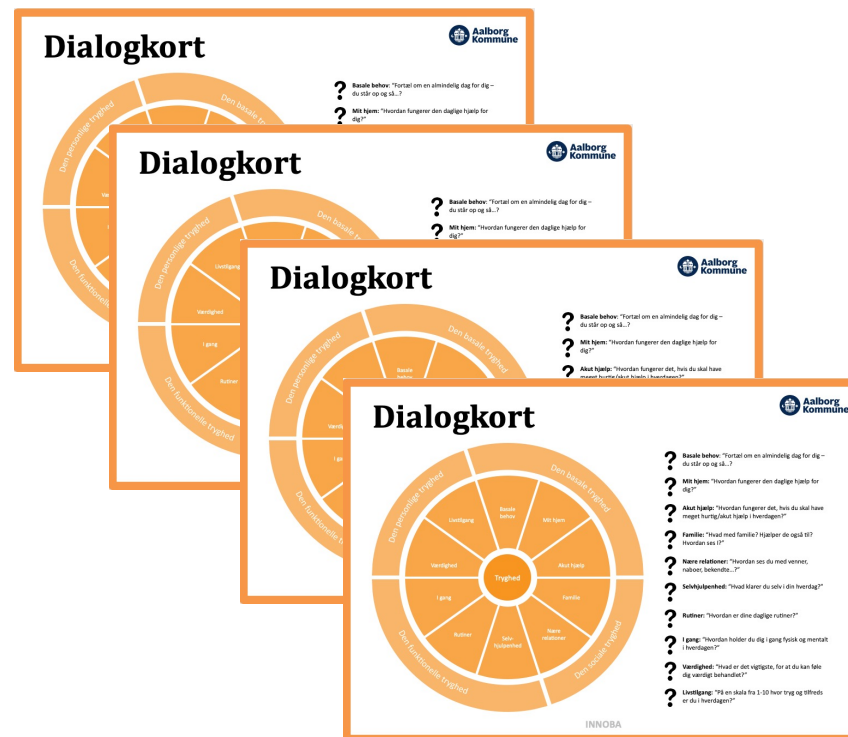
Dialogkort

Aalborg Kommune

Basale behov: "Fortæl om en almindelig dag for dig – du står op og så...?

Mit hjem: "Hvordan fungerer den daglige hjælp for dig?"

Dialogkort

Aalborg Kommune

Basale behov: "Fortæl om en almindelig dag for dig – du står op og så...?

Mit hjem: "Hvordan fungerer den daglige hjælp for dig?"

Dialogkort

Aalborg Kommune

Basale behov: "Fortæl om en almindelig dag for dig – du står op og så...?

Mit hjem: "Hvordan fungerer den daglige hjælp for dig?"

Akut hjælp: "Hvordan fungerer det, hvis du skal have meget hurtig/akut hjælp i hverdagen?"

Dialogkort

Aalborg Kommune

Den personlige tryghed
Den basale tryghed
Den sociale tryghed
Den funktionelle tryghed

Tryghed
Basale behov
Mit hjem
Akut hjælp
Familie
Nære relationer
Selv-hjulpenhed
Rutiner
I gang
Værdighed
Livstilgang

Basale behov: "Fortæl om en almindelig dag for dig – du står op og så...?

Mit hjem: "Hvordan fungerer den daglige hjælp for dig?"

Akut hjælp: "Hvordan fungerer det, hvis du skal have meget hurtig/akut hjælp i hverdagen?"

Familie: "Hvad med familie? Hjælper de også til? Hvordan ses i?"

Nære relationer: "Hvordan ses du med venner, naboer, bekendte...?"

Selvhjulpenhed: "Hvad klarer du selv i din hverdag?"

Rutiner: "Hvordan er dine daglige rutiner?"

I gang: "Hvordan holder du dig i gang fysisk og mentalt i hverdagen?"

Værdighed: "Hvad er det vigtigste, for at du kan føle dig værdigt behandlet?"

Livstilgang: "På en skala fra 1-10 hvor tryg og tilfreds er du i hverdagen?"

INNOBA